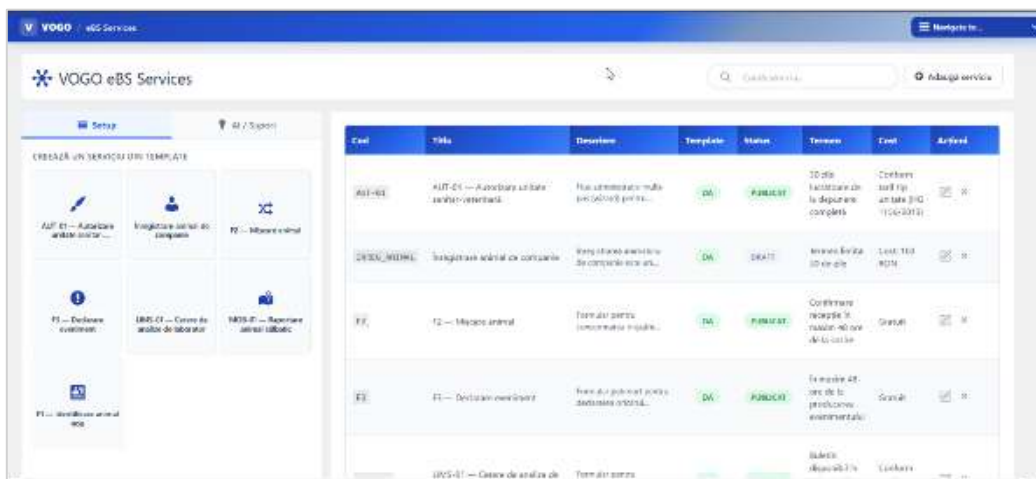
V VOGO / eBS Services

Navigate to...

VOGO eBS Services

Q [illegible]

Adaugă serviciu

Setup

AI / Suport

CREEAZĂ UN SERVICIU DIN TEMPLATE

AUT-01 — Autorizare unitate sanitar...

Înregistrare animal de companie

F2 — Mișcare animal

F1 — Declarare eveniment

LMVS-01 — Centre de analize de laborator

MOS-01 — Raportare animal sălbatic

F1 — Identificare animal nou

| Cod | Titlu | Descriere | Template | Status | Termen | Cost | Acțiuni |
|---|---|---|---|---|---|---|---|
| AUT-01 | AUT-01 — Autorizare unitate sanitar-veterinară | Flux administrativ multi-pas (ații) pentru... | DA | PUBLICAT | 30 zile lucrătoare de la depunere completă | Conform tarif tip an taxe (HG 1156/2013) | |
| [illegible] | Înregistrare animal de companie | Înregistrarea animalului de companie intr-un... | DA | DRAFT | Imediat (limita 30 de zile | Lost: 160 RON | |
| F2 | F2 — Mișcare animal | Formular pentru consemnarea mișcării... | DA | PUBLICAT | Confirmare recepție în maxim 48 ore de la certe | Gratuit | |
| F1 | F1 — Declarare eveniment | Formular potrivit pentru declararea oricărui... | DA | PUBLICAT | În maxim 48 ore de la producerea evenimentului | Gratuit | |
| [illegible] | LMVS-01 — Centre de analize de | Formular pentru | | | Buletin disponibil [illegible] | Conform | |